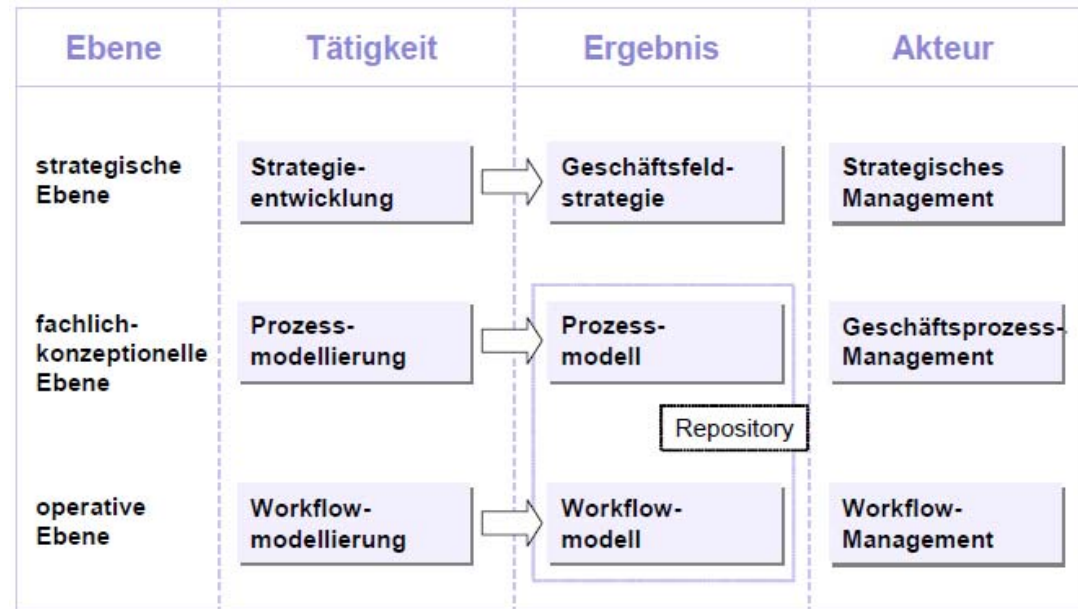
| Ebene | Tätigkeit | Ergebnis | Akteur |
|---|---|---|---|
| strategische Ebene | Strategie-entwicklung | Geschäftsfeld-strategie | Strategisches Management |
| fachlich-konzeptionelle Ebene | Prozess-modellierung | Prozess-modell | Geschäftsprozess-Management |
| operative Ebene | Workflow-modellierung | Workflow-modell | Workflow-Management |

Repository